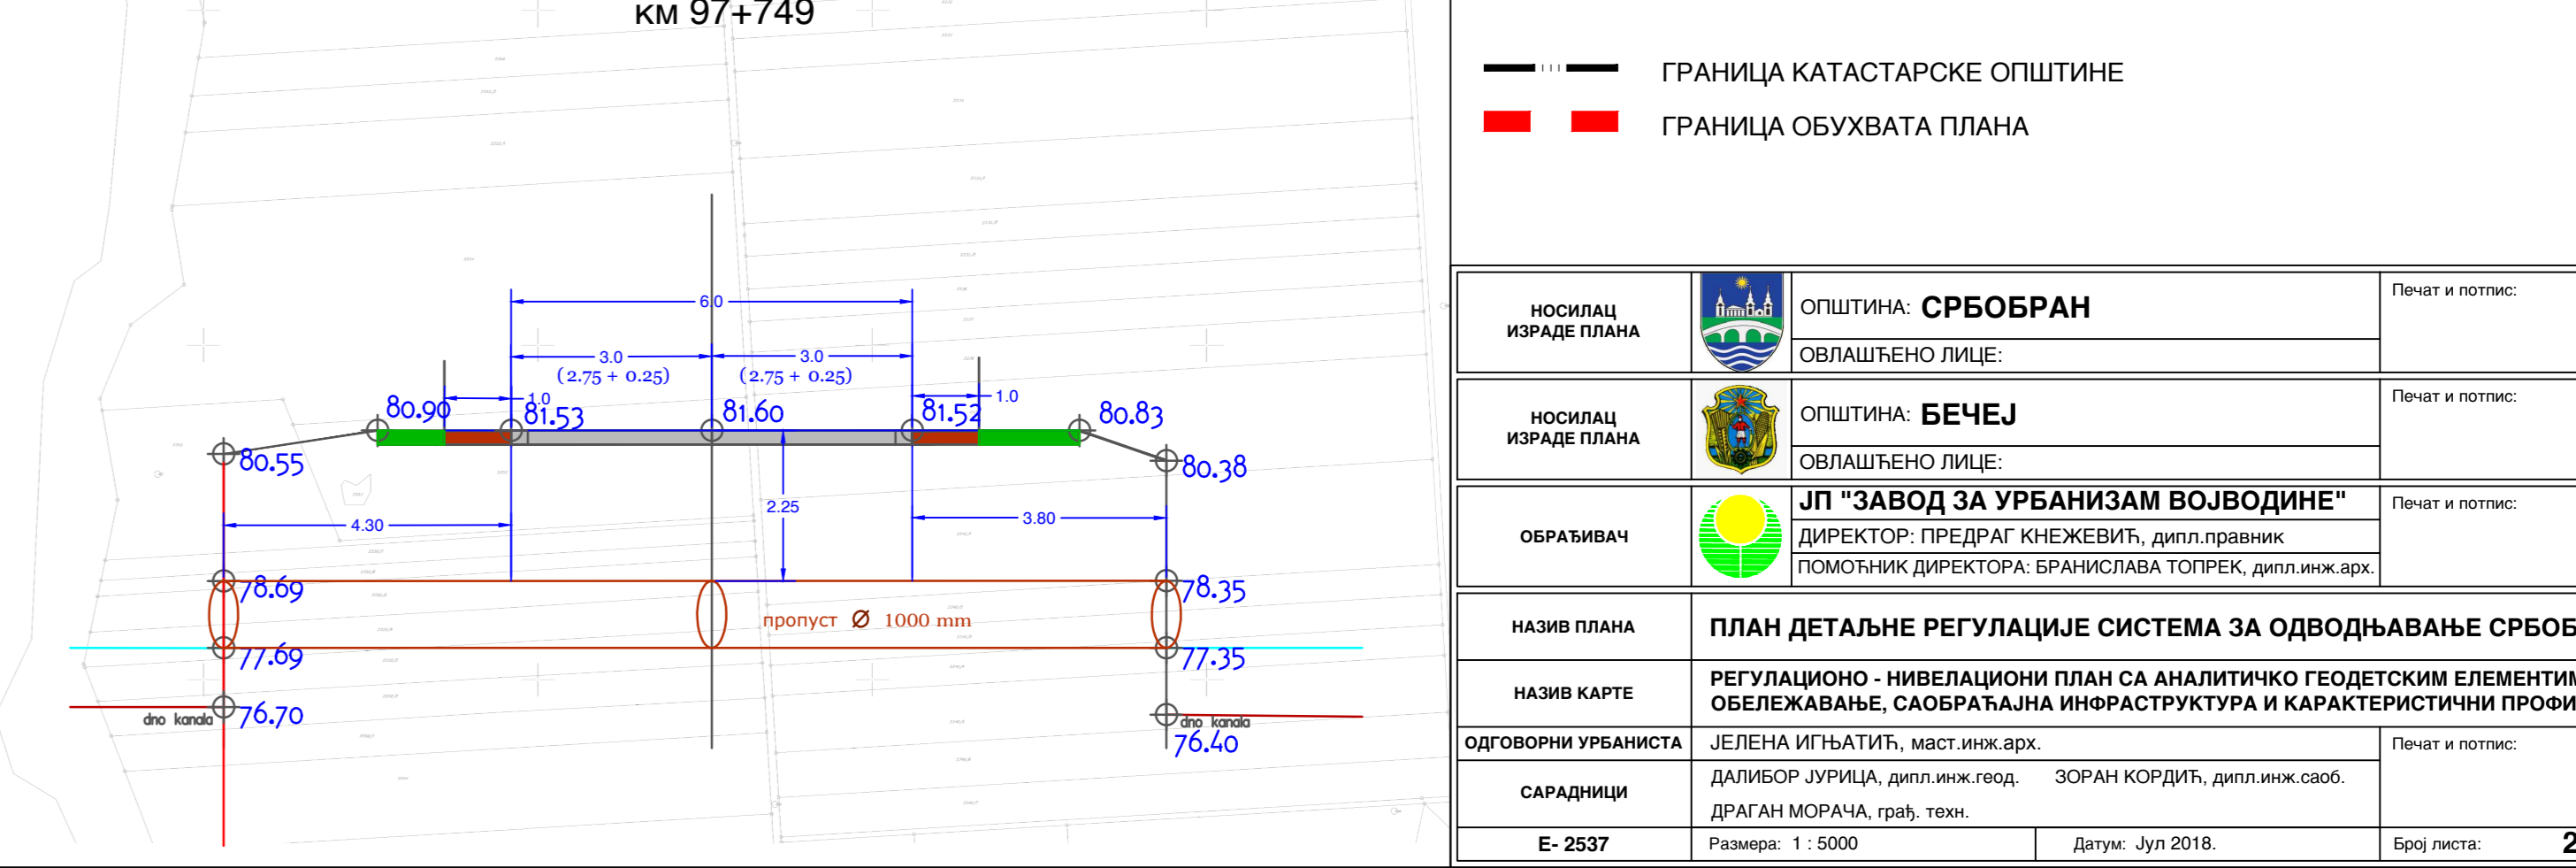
км 97+749

6.0

3.0
(2.75 + 0.25)

3.0
(2.75 + 0.25)

1.0
1.0

80.90
81.53
81.60
81.52
80.83

80.55
80.38

2.25

4.30
3.80

78.69
78.35

пропуст $\varnothing$ 1000 mm

77.69
77.35

dno kanala
76.70

dno kanala
76.40

ГРАНИЦА КАТАСТАРСКЕ ОПШТИНЕ

ГРАНИЦА ОБУХВАТА ПЛАНА

| НОСИЛАЦ ИЗРАДЕ ПЛАНА | ОПШТИНА: СРБОБРАН<br>ОВЛАШЋЕНО ЛИЦЕ: | Печат и потпис: |
|---|---|---|
| НОСИЛАЦ ИЗРАДЕ ПЛАНА | ОПШТИНА: БЕЧЕЈ<br>ОВЛАШЋЕНО ЛИЦЕ: | Печат и потпис: |
| ОБРАЂИВАЧ | ЈП "ЗАВОД ЗА УРБАНИЗАМ ВОЈВОДИНЕ"<br>ДИРЕКТОР: ПРЕДРАГ КНЕЖЕВИЋ, дипл.правник<br>ПОМОЋНИК ДИРЕКТОРА: БРАНИСЛАВА ТОПРЕК, дипл.инж.арх. | Печат и потпис: |
| НАЗИВ ПЛАНА | ПЛАН ДЕТАЉНЕ РЕГУЛАЦИЈЕ СИСТЕМА ЗА ОДВОДЊАВАЊЕ СРБОБ | |
| НАЗИВ КАРТЕ | РЕГУЛАЦИОНО - НИВЕЛАЦИОНИ ПЛАН СА АНАЛИТИЧКО ГЕОДЕТСКИМ ЕЛЕМЕНТИМ ОБЕЛЕЖАВАЊЕ, САОБРАЋАЈНА ИНФРАСТРУКТУРА И КАРАКТЕРИСТИЧНИ ПРОФИ | |
| ОДГОВОРНИ УРБАНИСТА | ЈЕЛЕНА ИГЊАТИЋ, маст.инж.арх. | Печат и потпис: |
| САРАДНИЦИ | ДАЛИБОР ЈУРИЦА, дипл.инж.геод. ЗОРАН КОРДИЋ, дипл.инж.саоб.<br>ДРАГАН МОРАЧА, грађ. техн. | |
| Е- 2537 | Размера: 1 : 5000 Датум: Јул 2018. | Број листа: 2 |